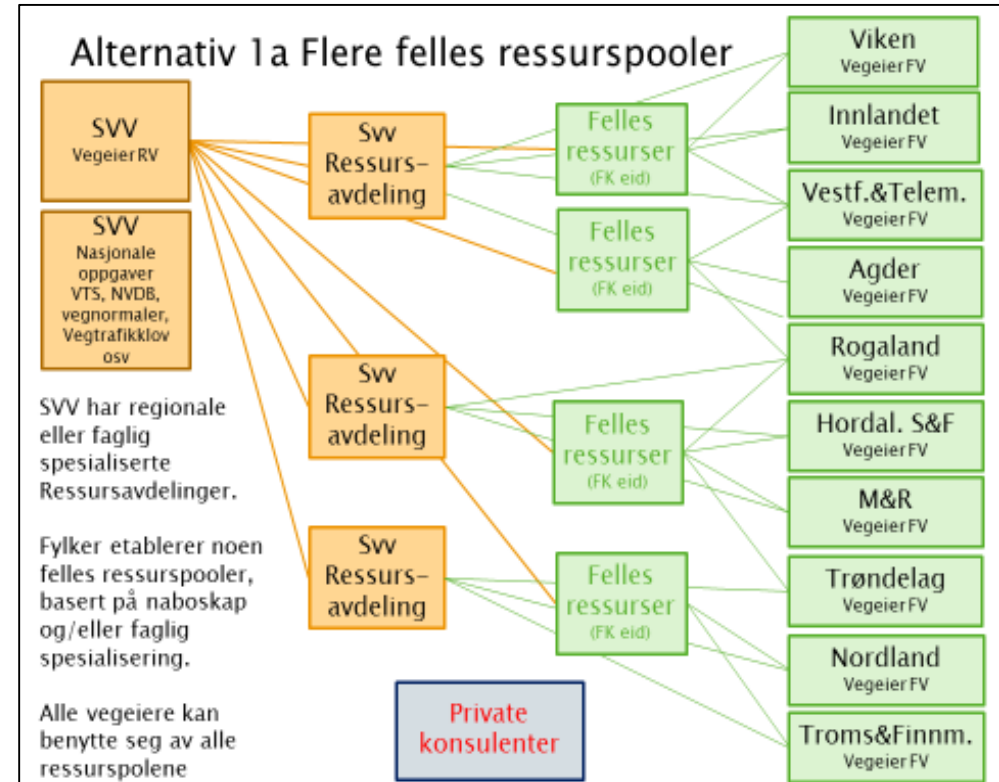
Alternativ 1a Flere felles ressurspooler

SVV
Vegeier RV

SVV
Nasjonale oppgaver VTS, NVDB, vegnormaler, Vegtrafikklov osv

SVV har regionale eller faglig spesialiserte Ressursavdelinger.

Fylker etablerer noen felles ressurspooler, basert på naboskap og/eller faglig spesialisering.

Alle vegeiere kan benytte seg av alle ressurspolene

Svv Ressurs-avdeling

Svv Ressurs-avdeling

Svv Ressurs-avdeling

Felles ressurser (FK eid)

Felles ressurser (FK eid)

Felles ressurser (FK eid)

Felles ressurser (FK eid)

Private konsulenter

Viken
Vegeier FV

Innlandet
Vegeier FV

Vestf.&Telem.
Vegeier FV

Agder
Vegeier FV

Rogaland
Vegeier FV

Hordal. S&F
Vegeier FV

M&R
Vegeier FV

Trøndelag
Vegeier FV

Nordland
Vegeier FV

Troms&Finnm.
Vegeier FV